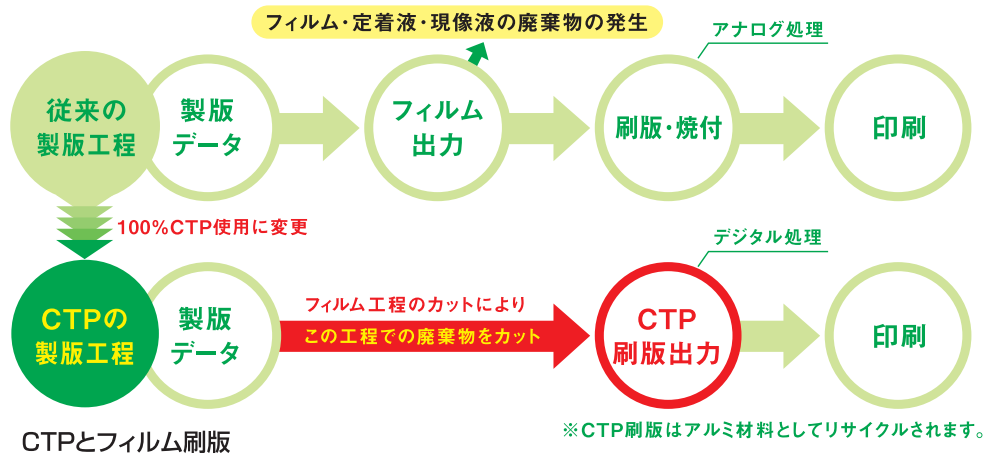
フィルム・定着液・現像液の廃棄物の発生

アナログ処理

従来の製版工程

製版データ

フィルム出力

刷版・焼付

印刷

100%CTP使用に変更

デジタル処理

CTPの製版工程

製版データ

フィルム工程のカットにより

この工程での廃棄物をカット

CTP刷版出力

印刷

※CTP刷版はアルミ材料としてリサイクルされます。

CTPとフィルム刷版